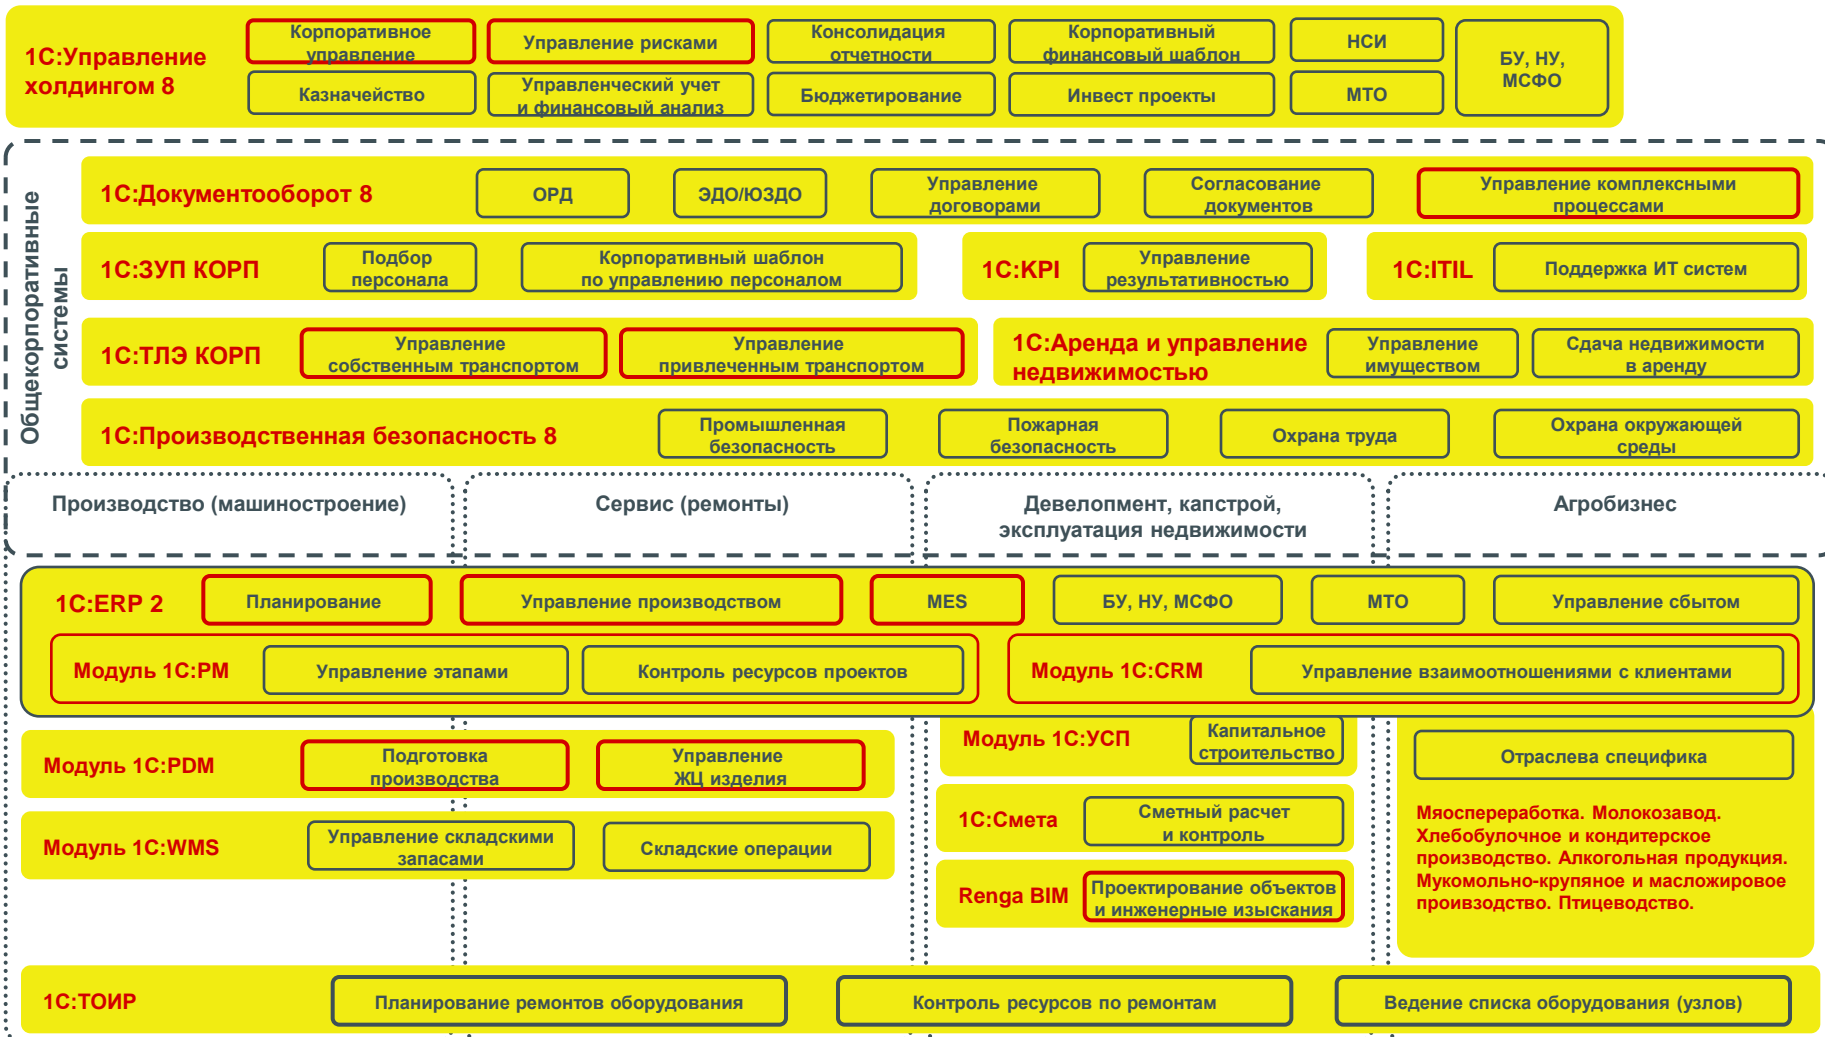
1С:Управление холдингом 8

Корпоративное управление

Управление рисками

Консолидация отчетности

Корпоративный финансовый шаблон

НСИ

БУ, НУ, МСФО

Казначейство

Управленческий учет и финансовый анализ

Бюджетирование

Инвест проекты

МТО

Общекорпоративные системы

1С:Документооборот 8

ОРД

ЭДО/ЮЗДО

Управление договорами

Согласование документов

Управление комплексными процессами

1С:ЗУП КОРП

Подбор персонала

Корпоративный шаблон по управлению персоналом

1С:KPI

Управление результативностью

1С:ITIL

Поддержка ИТ систем

1С:ТЛЭ КОРП

Управление собственным транспортом

Управление привлеченным транспортом

1С:Аренда и управление недвижимостью

Управление имуществом

Сдача недвижимости в аренду

1С:Производственная безопасность 8

Промышленная безопасность

Пожарная безопасность

Охрана труда

Охрана окружающей среды

Производство (машиностроение)

Сервис (ремонты)

Девелопмент, капстрой, эксплуатация недвижимости

Агробизнес

1С:ERP 2

Планирование

Управление производством

MES

БУ, НУ, МСФО

МТО

Управление сбытом

Модуль 1С:PM

Управление этапами

Контроль ресурсов проектов

Модуль 1С:CRM

Управление взаимоотношениями с клиентами

Модуль 1С:PDM

Подготовка производства

Управление ЖЦ изделия

Модуль 1С:УСП

Капитальное строительство

Отраслева специфика

Модуль 1С:WMS

Управление складскими запасами

Складские операции

1С:Смета

Сметный расчет и контроль

Renga BIM

Проектирование объектов и инженерные изыскания

Мясопереработка. Молокозавод. Хлебобулочное и кондитерское производство. Алкогольная продукция. Мукомольно-крупяное и масложировое производство. Птицеводство.

1С:ТОИР

Планирование ремонтов оборудования

Контроль ресурсов по ремонтам

Ведение списка оборудования (узлов)